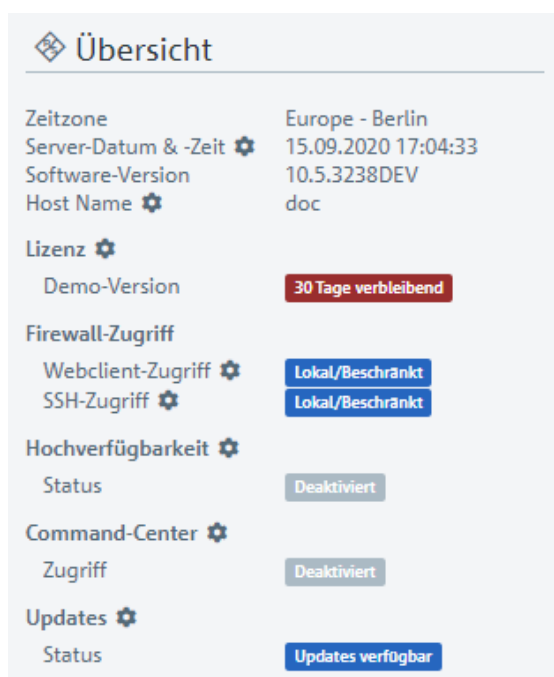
Übersicht

Zeitzone Europe - Berlin
Server-Datum & -Zeit 15.09.2020 17:04:33
Software-Version 10.5.3238DEV
Host Name doc

Lizenz
Demo-Version 30 Tage verbleibend

Firewall-Zugriff
Webclient-Zugriff Lokal/Beschränkt
SSH-Zugriff Lokal/Beschränkt

Hochverfügbarkeit
Status Deaktiviert

Command-Center
Zugriff Deaktiviert

Updates
Status Updates verfügbar